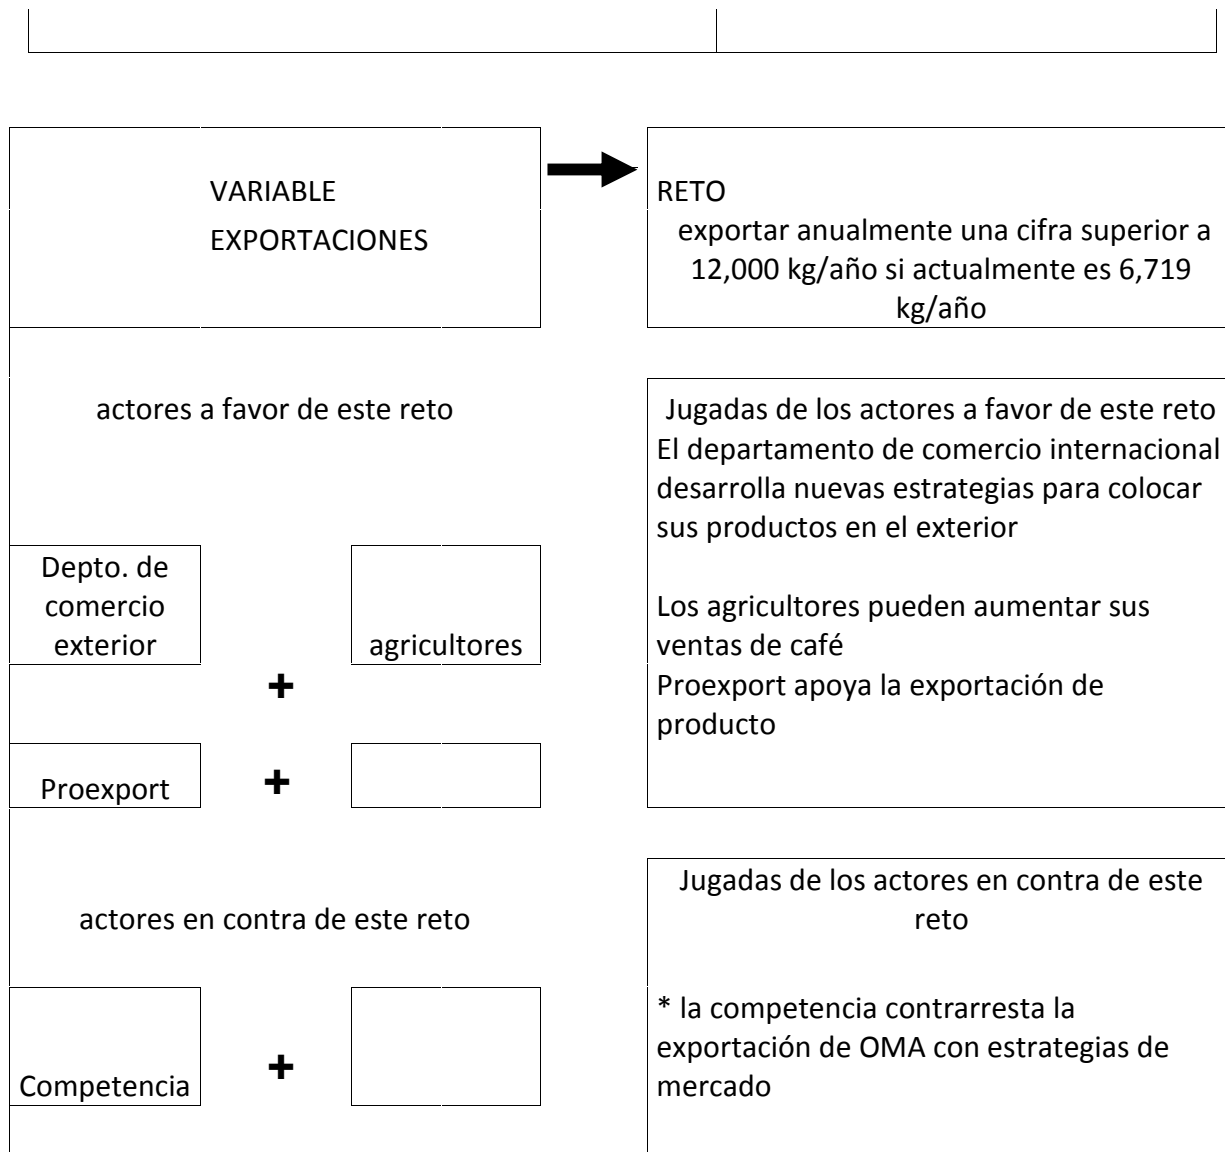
VARIABLE
EXPORTACIONES

RETO
exportar anualmente una cifra superior a 12,000 kg/año si actualmente es 6,719 kg/año

actores a favor de este reto

Depto. de comercio exterior

agricultores

+

Proexport

+

Jugadas de los actores a favor de este reto
El departamento de comercio internacional desarrolla nuevas estrategias para colocar sus productos en el exterior

Los agricultores pueden aumentar sus ventas de café
Proexport apoya la exportación de producto

actores en contra de este reto

Competencia

+

Jugadas de los actores en contra de este reto

* la competencia contrarresta la exportación de OMA con estrategias de mercado